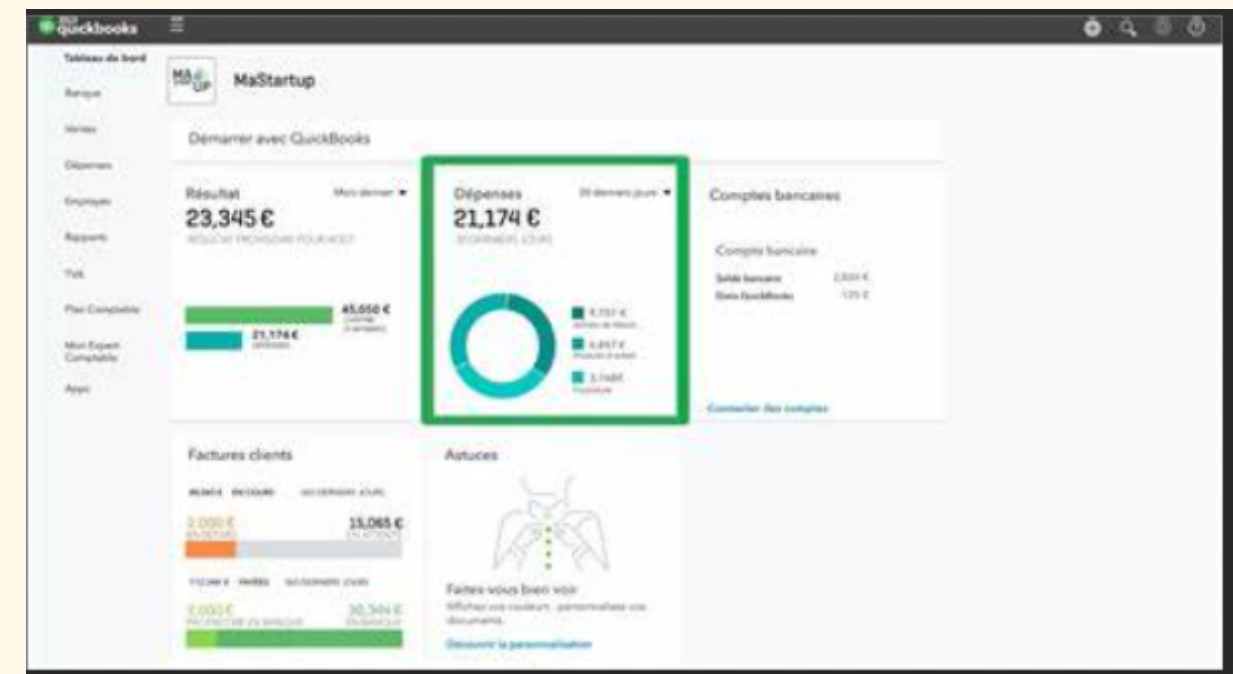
quickbooks

Tableau de bord
Banque
Ventes
Dépenses
Employés
Rapports
TVA
Plan Comptable
Mon Expert Comptable
Apps

MaStartup

Démarrer avec QuickBooks

Résultat
Mois dernier
23,345 €
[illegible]
45,050 €
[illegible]
21,174 €
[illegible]

Dépenses
30 derniers jours
21,174 €
30 DERNIERS JOURS
8,737 €
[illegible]
6,657 €
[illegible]
5,768€
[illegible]

Comptes bancaires
Compte bancaire
Solde bancaire
2,500 €
Dans QuickBooks
-125 €
Connecter des comptes

Factures clients
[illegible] EN COURS
365 DERNIERS JOURS
2,000 €
EN RETARD
15,065 €
EN ATTENTE
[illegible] PAYÉES
30 DERNIERS JOURS
2,000 €
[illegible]
38,544 €
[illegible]

Astuces
Faites-vous bien voir
Affichez vos couleurs : personnalisez vos documents.
Découvrir la personnalisation